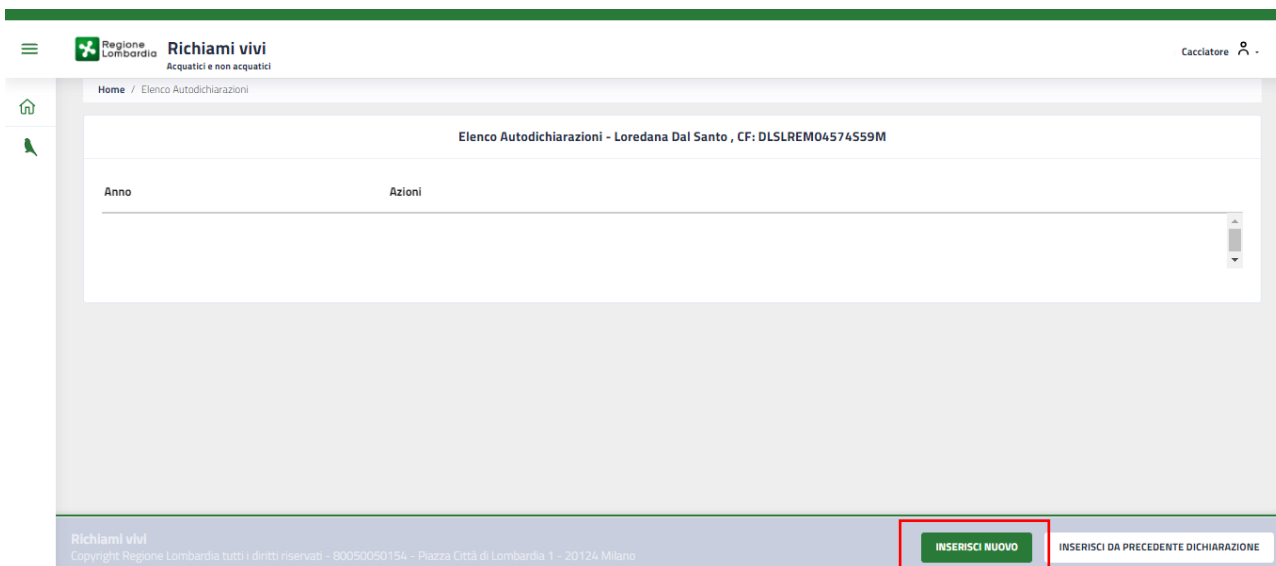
Regione Lombardia Richiami vivi
Acquatici e non acquatici

Cacciatore

Home / Elenco Autodichiarazioni

Elenco Autodichiarazioni - Loredana Dal Santo , CF: DLSLREM04574S59M

| Anno | Azioni |
|---|---|

Richiami vivi
Copyright Regione Lombardia tutti i diritti riservati - 80050050154 - Piazza Città di Lombardia 1 - 20124 Milano

INSERISCI NUOVO

INSERISCI DA PRECEDENTE DICHIARAZIONE